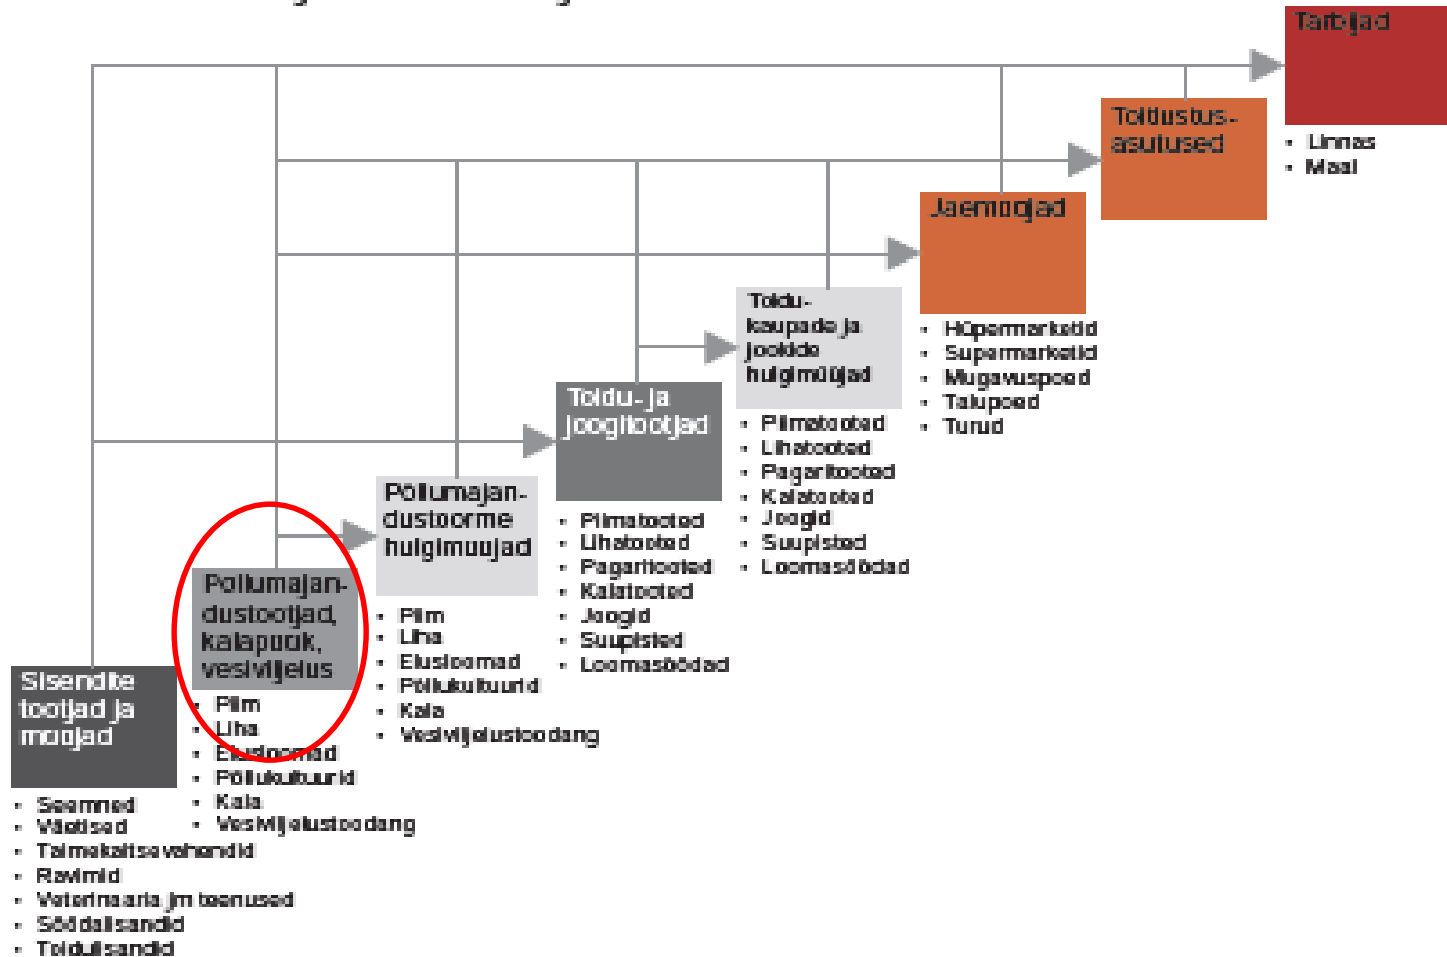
Tarbijad

- Linnas
- Maal

Toitlustus-asutused

Jaemüüjad

- Hüpermarketid
- Supermarketid
- Mugavuspood
- Talupoed
- Turud

Toidu-kaupade ja jookide hulgimüüjad

- Piimatooted
- Lihatooted
- Pagaritooted
- Kalatooted
- Joogid
- Suupisted
- Loomasöödad

Toidu- ja joogitootjad

- Piimatooted
- Lihatooted
- Pagaritooted
- Kalatooted
- Joogid
- Suupisted
- Loomasöödad

Põllumajan-dustoorme hulgimüüjad

- Piim
- Liha
- Elusloomad
- Põllukultuurid
- Kala
- Vesiviljelustoodang

Põllumajan-dustootjad, kalapüük, vesiviljelus

- Piim
- Liha
- Elusloomad
- Põllukultuurid
- Kala
- Vesiviljelustoodang

Sisendite tootjad ja müüjad

- Seemned
- Väetised
- Taimekaitsevahendid
- Ravimid
- Veterinaaria jm teenused
- Söödalisandid
- Toidulisandid